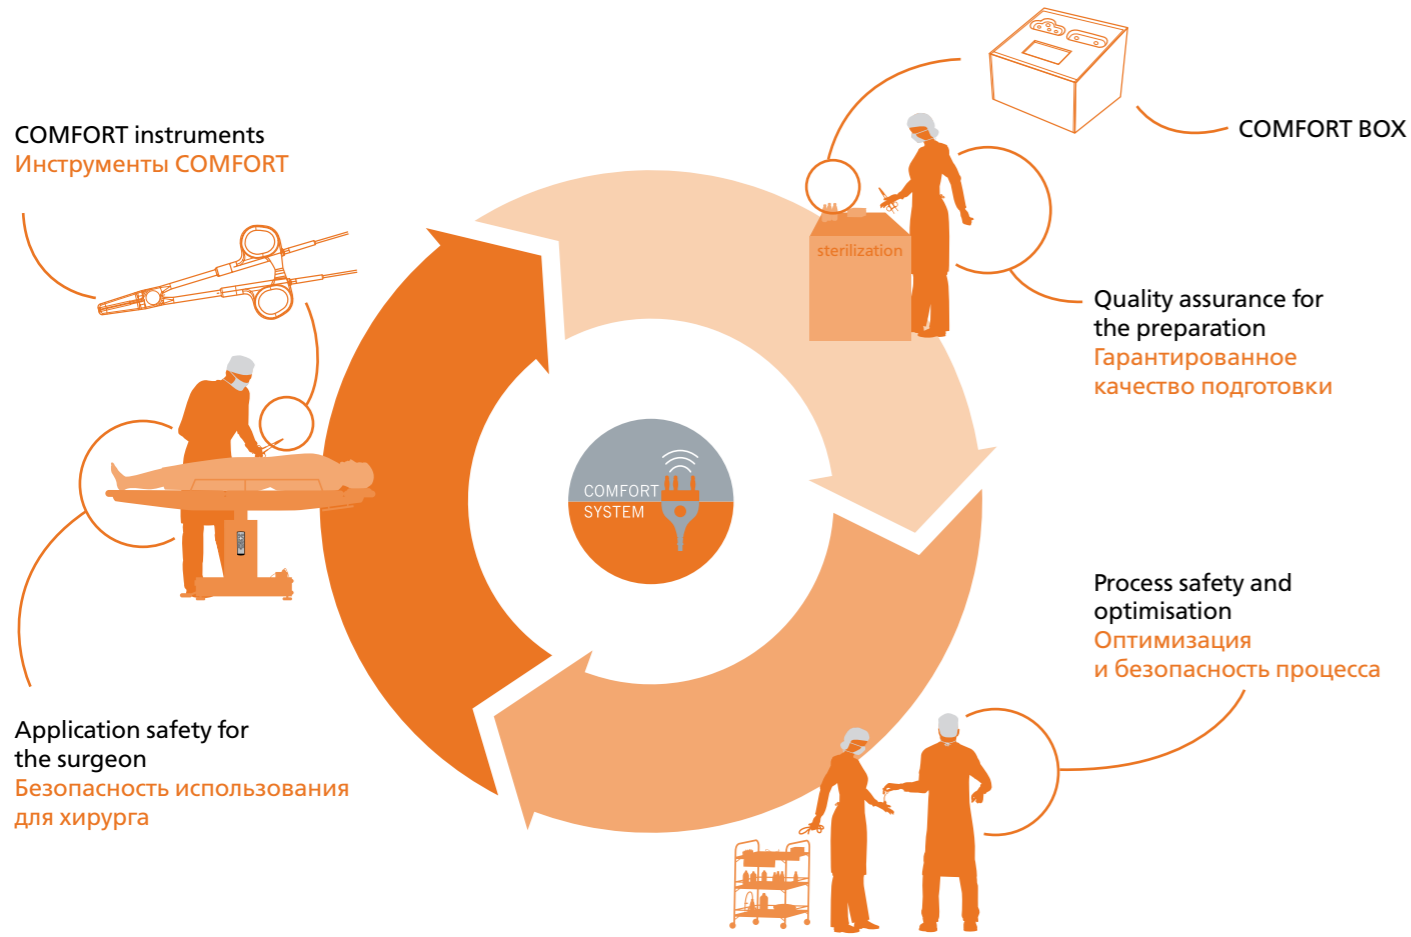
COMFORT instruments
Инструменты COMFORT

COMFORT BOX

sterilization

Quality assurance for the preparation
Гарантированное качество подготовки

COMFORT SYSTEM

Process safety and optimisation
Оптимизация и безопасность процесса

Application safety for the surgeon
Безопасность использования для хирурга